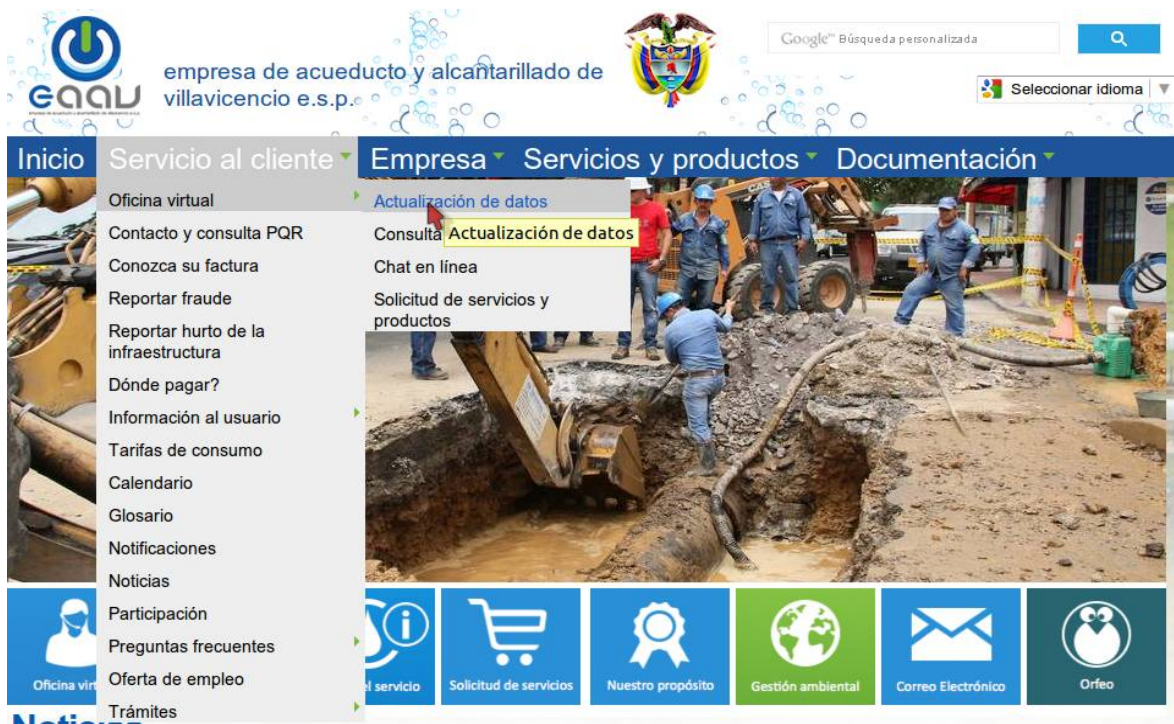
eaav
empresa de acueducto y alcantarillado de villavicencio e.s.p.

Google™ Búsqueda personalizada

Seleccionar idioma

Inicio Servicio al cliente Empresa Servicios y productos Documentación

Oficina virtual
Contacto y consulta PQR
Conozca su factura
Reportar fraude
Reportar hurto de la infraestructura
Dónde pagar?
Información al usuario
Tarifas de consumo
Calendario
Glosario
Notificaciones
Noticias
Participación
Preguntas frecuentes
Oferta de empleo
Trámites

Actualización de datos
Consulta
Actualización de datos
Chat en línea
Solicitud de servicios y productos

Oficina virt
el servicio
Solicitud de servicios
Nuestro propósito
Gestión ambiental
Correo Electrónico
Orfeo

Notic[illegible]